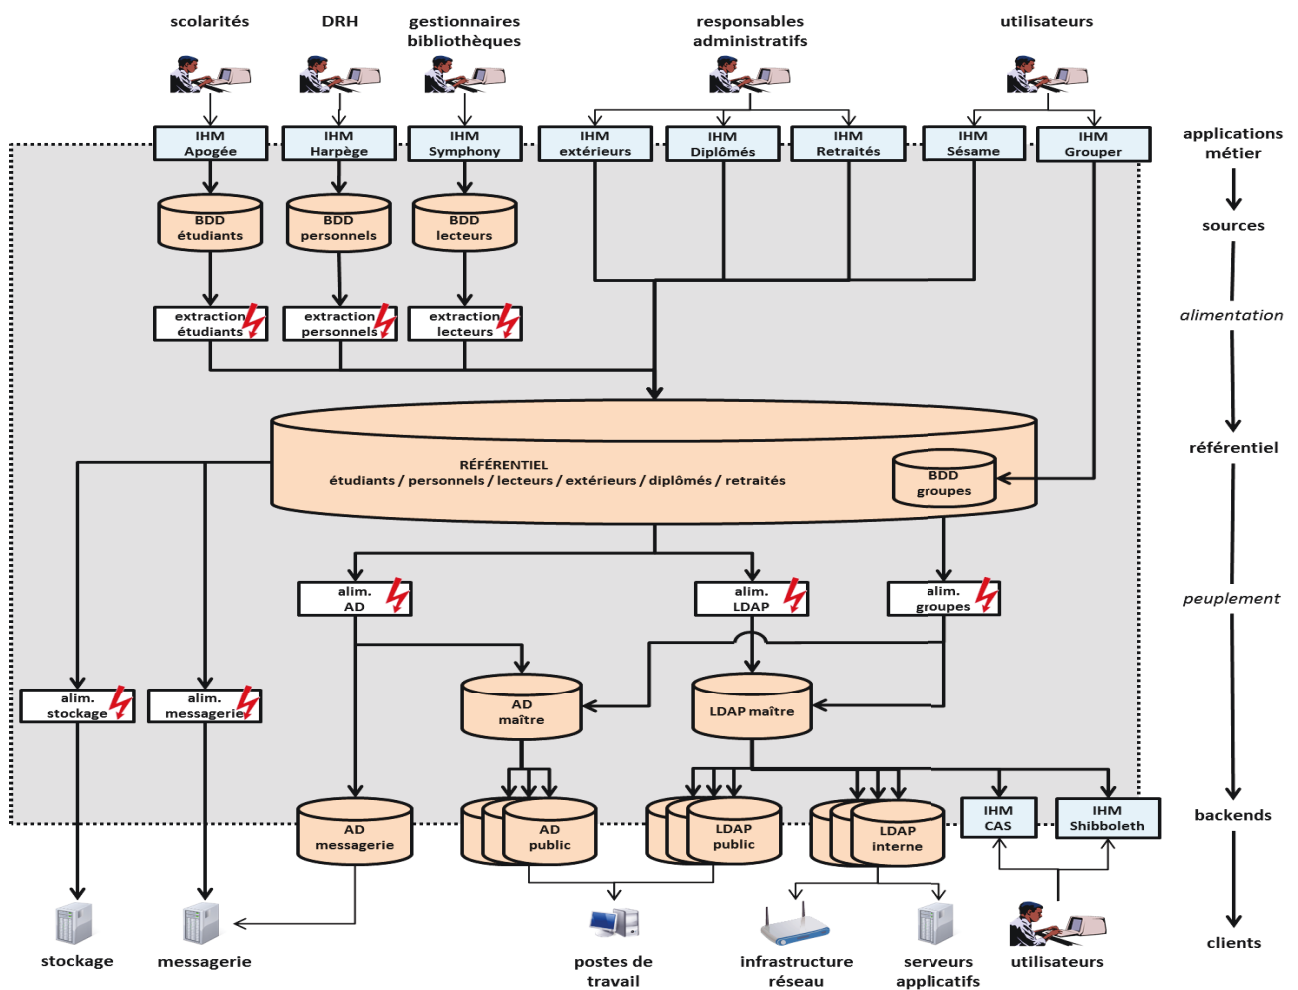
scolarités

DRH

gestionnaires bibliothèques

responsables administratifs

utilisateurs

IHM Apogée

IHM Harpège

IHM Symphony

IHM extérieurs

IHM Diplômés

IHM Retraités

IHM Sésame

IHM Grouper

applications métier

sources

alimentation

référentiel

peuplement

backends

clients

BDD étudiants

BDD personnels

BDD lecteurs

extraction étudiants

extraction personnels

extraction lecteurs

RÉFÉRENTIEL
étudiants / personnels / lecteurs / extérieurs / diplômés / retraités

BDD groupes

alim. AD

alim. LDAP

alim. groupes

alim. stockage

alim. messagerie

AD maître

LDAP maître

AD messagerie

AD public

LDAP public

LDAP interne

IHM CAS

IHM Shibboleth

stockage

messagerie

postes de travail

infrastructure réseau

serveurs applicatifs

utilisateurs